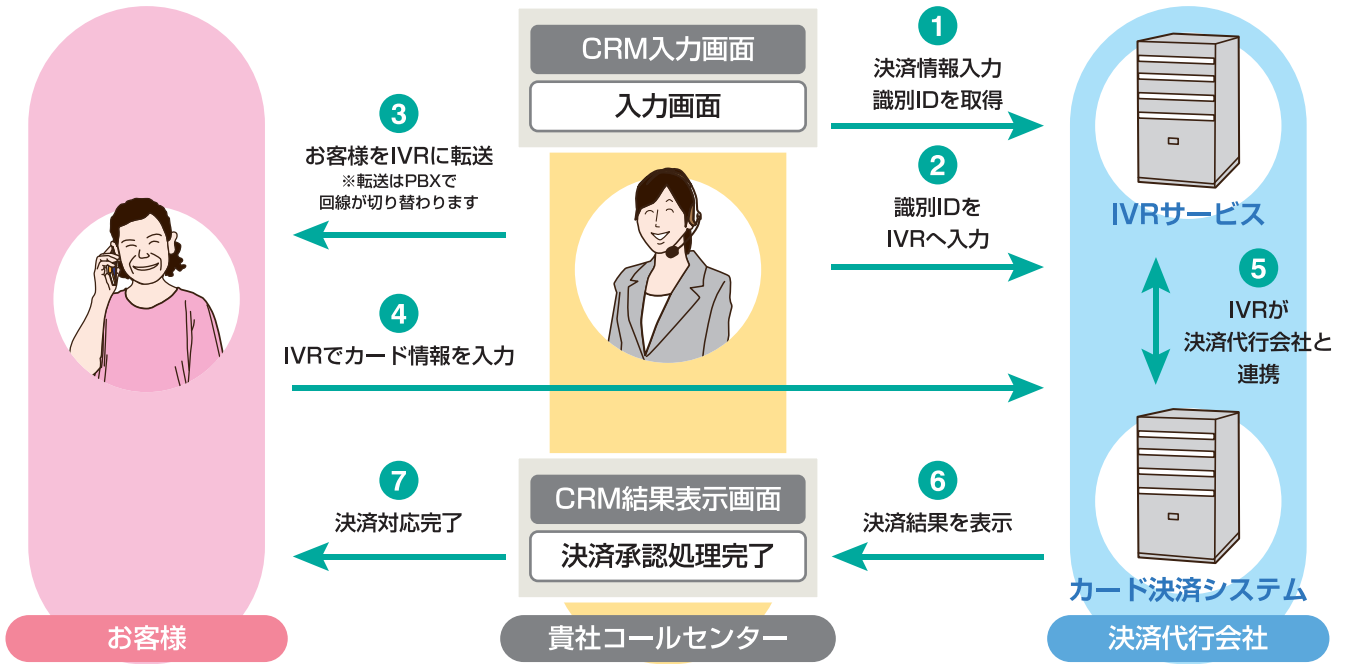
CRM入力画面

入力画面

1
決済情報入力
識別IDを取得

2
識別IDを
IVRへ入力

IVRサービス

3
お客様をIVRに転送
※転送はPBXで
回線が切り替わります

4
IVRでカード情報を入力

5
IVRが
決済代行会社と
連携

6
決済結果を表示

7
決済対応完了

CRM結果表示画面

決済承認処理完了

カード決済システム

お客様

貴社コールセンター

決済代行会社